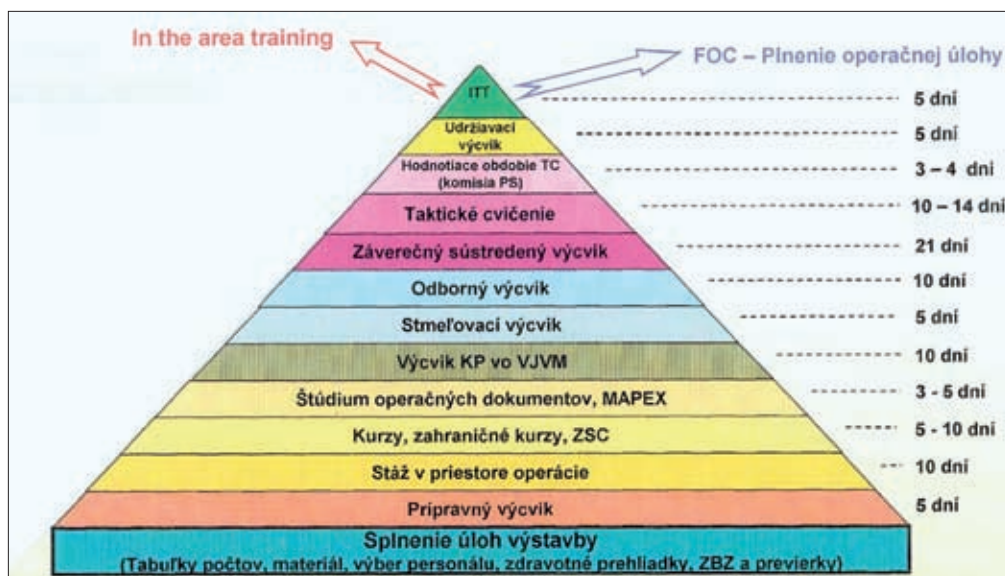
In the area training

FOC – Plnenie operačnej úlohy

ITT
5 dní

Udržiavací výcvik
5 dní

Hodnotiace obdobie TC (komisia PS)
3 – 4 dni

Taktické cvičenie
10 – 14 dní

Záverečný sústredený výcvik
21 dní

Odborný výcvik
10 dní

Stmeľovací výcvik
5 dní

Výcvik KP vo VJVM
10 dní

Štúdium operačných dokumentov, MAPEX
3 - 5 dní

Kurzy, zahraničné kurzy, ZSC
5 - 10 dní

Stáž v priestore operácie
10 dní

Prípravný výcvik
5 dní

Splnenie úloh výstavby
(Tabuľky počtov, materiál, výber personálu, zdravotné prehliadky, ZBZ a previerky)